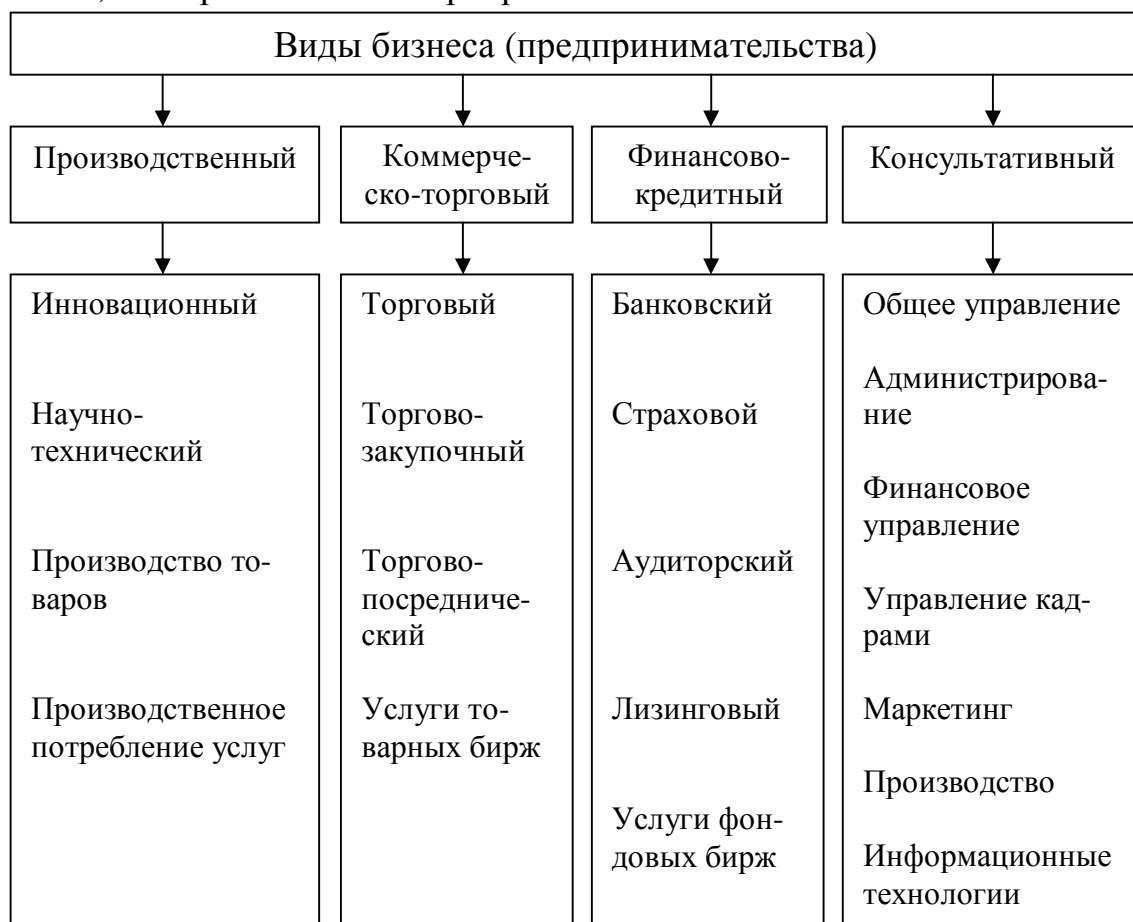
Виды бизнеса (предпринимательства)

Производственный

Коммерческо-торговый

Финансово-кредитный

Консультативный

Инновационный

Научно-технический

Производство товаров

Производственное потребление услуг

Торговый

Торгово-закупочный

Торгово-посреднический

Услуги товарных бирж

Банковский

Страховой

Аудиторский

Лизинговый

Услуги фондовых бирж

Общее управление

Администрирование

Финансовое управление

Управление кадрами

Маркетинг

Производство

Информационные технологии